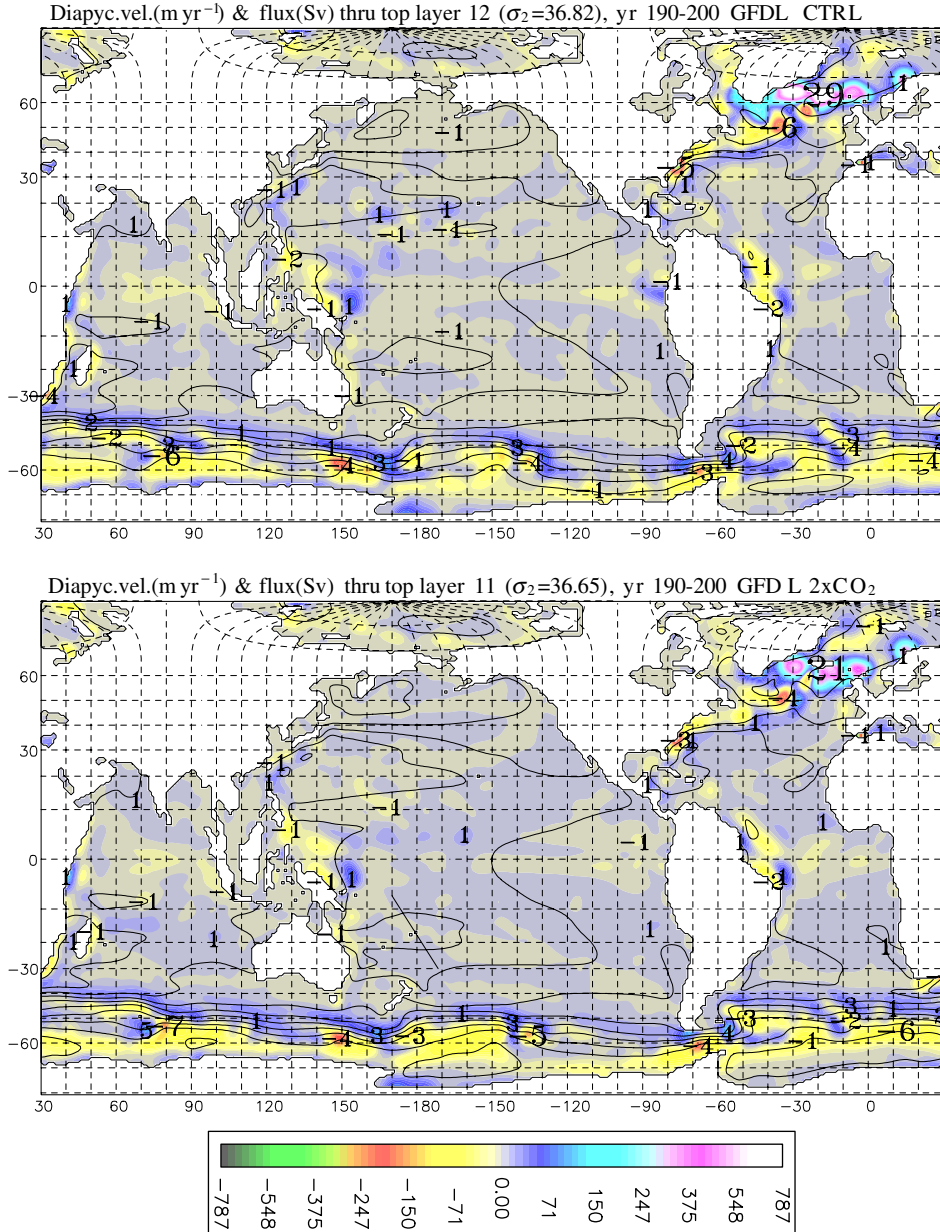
Diapyc.vel.(m yr$^{-1}$) & flux(Sv) thru top layer 12 ($\sigma_2$=36.82), yr 190-200 GFDL CTRL

60
30
0
−30
−60

−1
−29
1
−6
−1
−1
−1
−5
−1
1
1
−1
1
−1
−1
−2
−1
0
1
−1
1
−1
−1
−2
−1
1
1
1
1
−1
−30
−4
2
−2
−3
−6
1
1
−4
3
1
−3
1
−3
−1
1
2
−3
4
−4
−1
3
−4

30 60 90 120 150 −180 −150 −120 −90 −60 −30 0

Diapyc.vel.(m yr$^{-1}$) & flux(Sv) thru top layer 11 ($\sigma_2$=36.65), yr 190-200 GFD L 2xCO$_2$

60
30
0
−30
−60

−1
1
−21
−4
1
−1
−3
−1
1
−1
1
1
1
1
−1
1
1
−1
1
1
−2
1
−1
1
1
−1
1
1
1
1
1
1
1
−1
1
1
−30
1
3
1
5
−7
1
−4
3
−3
1
3
5
−4
3
4
−3
−1
2
−6

30 60 90 120 150 −180 −150 −120 −90 −60 −30 0

−787 −548 −375 −247 −150 −71 0.00 71 150 247 375 548 787